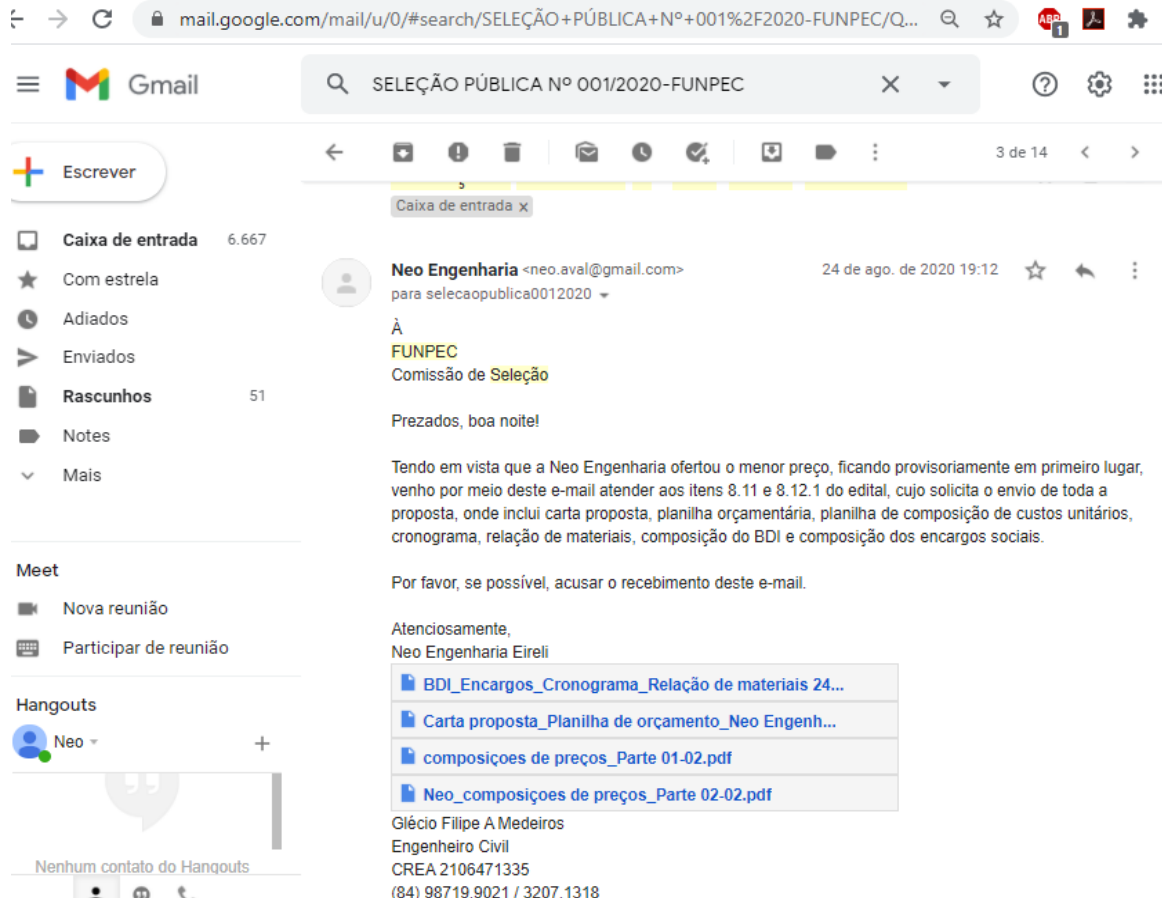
mail.google.com/mail/u/0/#search/SELEÇÃO+PÚBLICA+Nº+001%2F2020-FUNPEC/Q...

Gmail

SELEÇÃO PÚBLICA Nº 001/2020-FUNPEC

Escrever

Caixa de entrada 6.667
Com estrela
Adiados
Enviados
Rascunhos 51
Notes
Mais

Meet
Nova reunião
Participar de reunião

Hangouts
Neo

Nenhum contato do Hangouts

3 de 14

Caixa de entrada ×

Neo Engenharia <neo.aval@gmail.com> 24 de ago. de 2020 19:12
para selecaopublica0012020

À
FUNPEC
Comissão de Seleção

Prezados, boa noite!

Tendo em vista que a Neo Engenharia ofertou o menor preço, ficando provisoriamente em primeiro lugar, venho por meio deste e-mail atender aos itens 8.11 e 8.12.1 do edital, cujo solicita o envio de toda a proposta, onde inclui carta proposta, planilha orçamentária, planilha de composição de custos unitários, cronograma, relação de materiais, composição do BDI e composição dos encargos sociais.

Por favor, se possível, acusar o recebimento deste e-mail.

Atenciosamente,
Neo Engenharia Eireli

BDI_Encargos_Cronograma_Relação de materiais 24...
Carta proposta_Planilha de orçamento_Neo Engenh...
composiçoes de preços_Parte 01-02.pdf
Neo_composiçoes de preços_Parte 02-02.pdf

Glécio Filipe A Medeiros
Engenheiro Civil
CREA 2106471335
(84) 98719.9021 / 3207.1318